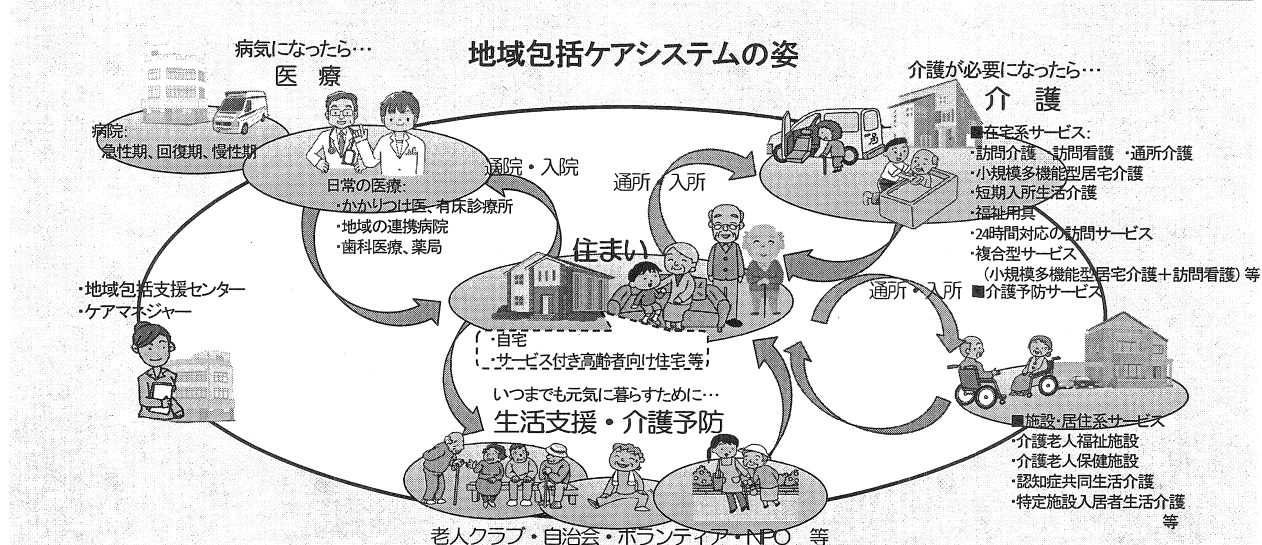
地域包括ケアシステムの姿

病気になったら…
医療

病院:
急性期、回復期、慢性期

日常の医療:
・かかりつけ医、有床診療所
・地域の連携病院
・歯科医療、薬局

通院・入院

通所・入所

介護が必要になったら…
介護

■在宅系サービス:
・訪問介護 ・訪問看護 ・通所介護
・小規模多機能型居宅介護
・短期入所生活介護
・福祉用具
・24時間対応の訪問サービス
・複合型サービス
（小規模多機能型居宅介護＋訪問看護）等
■介護予防サービス

通所・入所

住まい

・自宅
・サービス付き高齢者向け住宅等

・地域包括支援センター
・ケアマネジャー

いつまでも元気に暮らすために…
生活支援・介護予防

■施設・居住系サービス
・介護老人福祉施設
・介護老人保健施設
・認知症共同生活介護
・特定施設入居者生活介護
等

老人クラブ・自治会・ボランティア・NPO 等